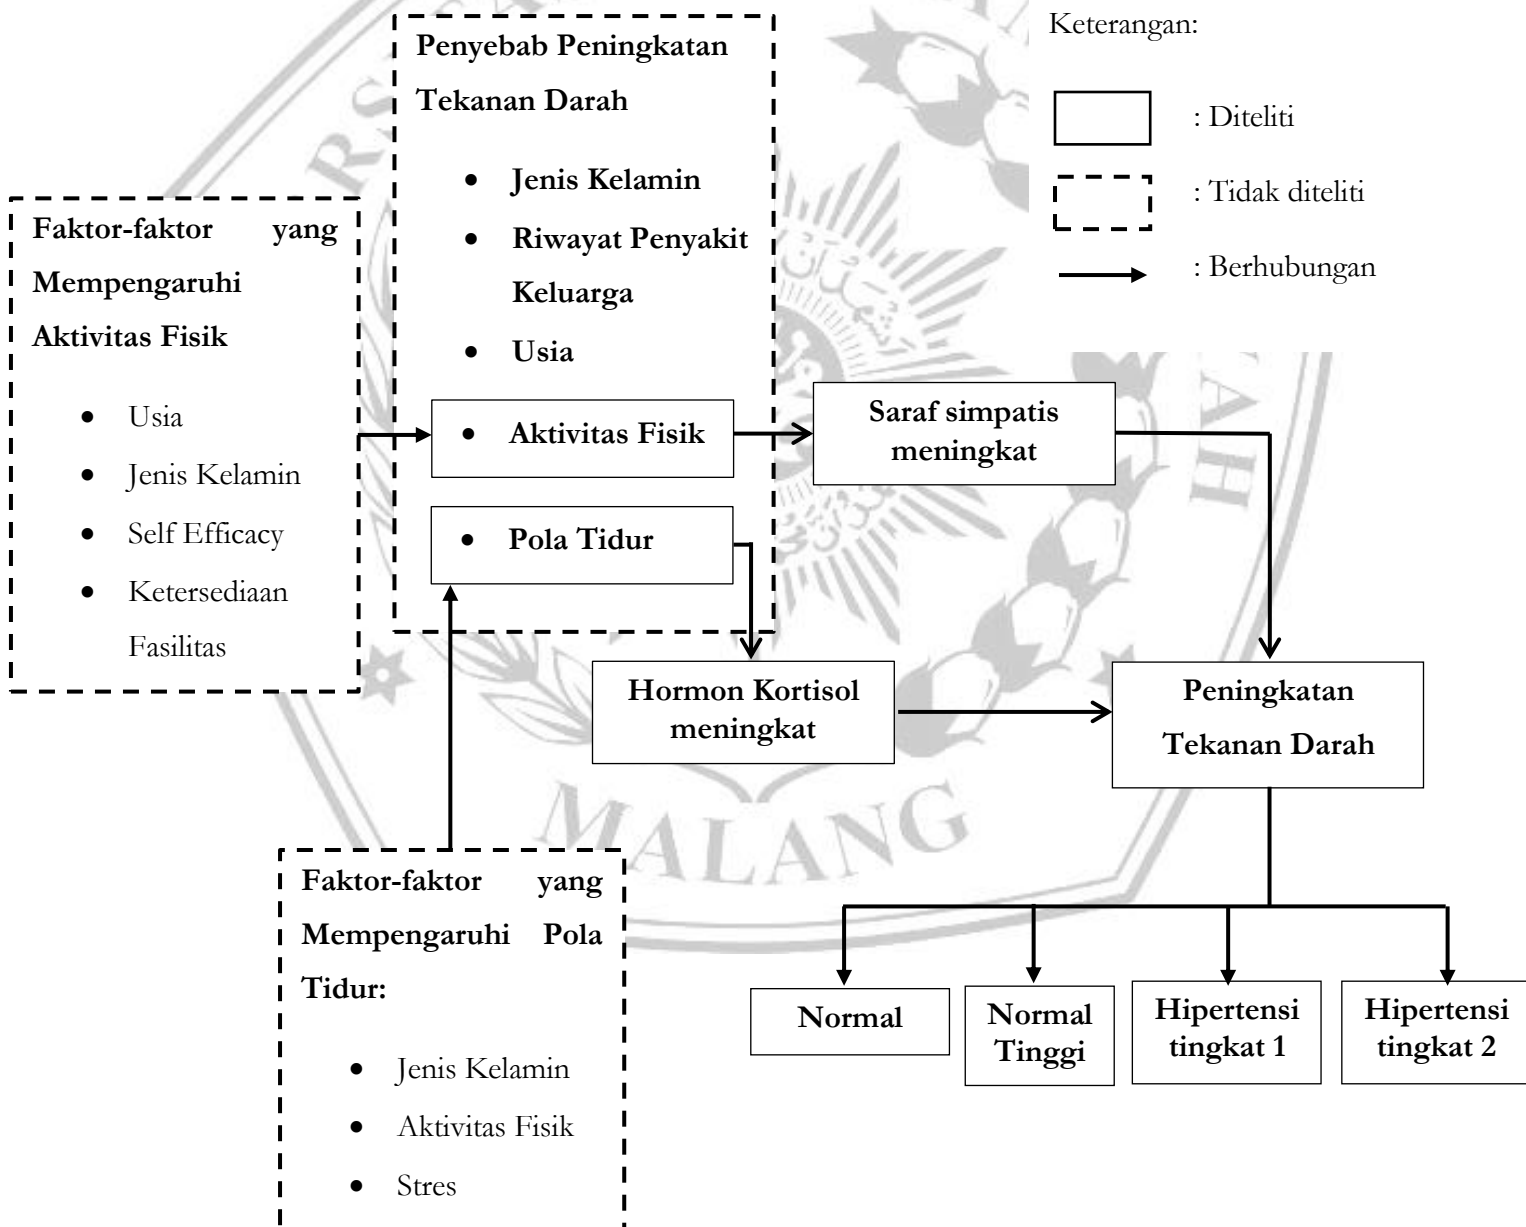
Penyebab Peningkatan Tekanan Darah

- Jenis Kelamin
- Riwayat Penyakit Keluarga
- Usia
- Aktivitas Fisik
- Pola Tidur

Keterangan:

: Diteliti

: Tidak diteliti

: Berhubungan

Faktor-faktor yang Mempengaruhi Aktivitas Fisik

- Usia
- Jenis Kelamin
- Self Efficacy
- Ketersediaan Fasilitas

Saraf simpatis meningkat

Hormon Kortisol meningkat

Peningkatan Tekanan Darah

MALANG

Faktor-faktor yang Mempengaruhi Pola Tidur:

- Jenis Kelamin
- Aktivitas Fisik
- Stres

Normal

Normal Tinggi

Hipertensi tingkat 1

Hipertensi tingkat 2